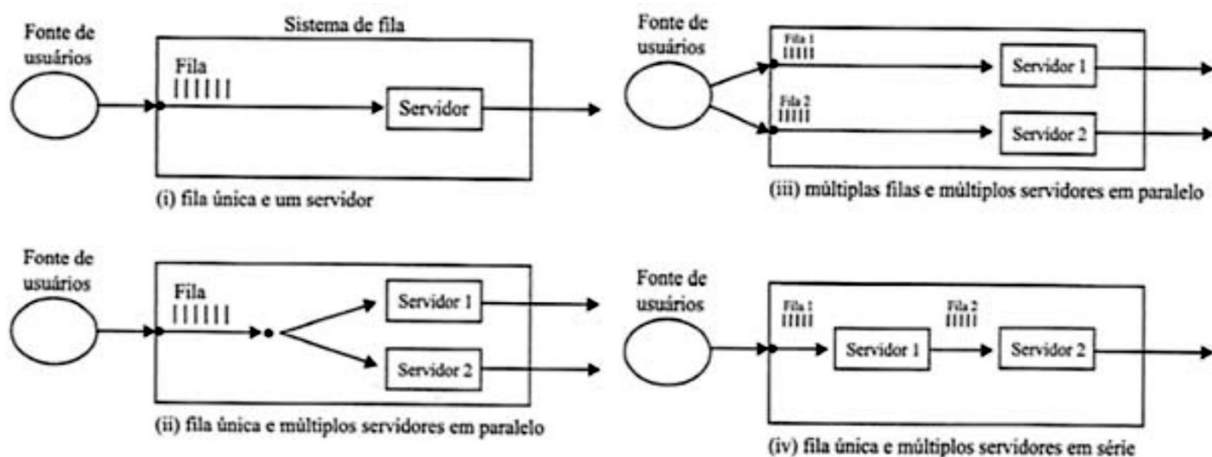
Fonte de usuários

Sistema de fila

Fila
||||||

Servidor

(i) fila única e um servidor

Fonte de usuários

Fila 1
|||||

Servidor 1

Fila 2
|||||

Servidor 2

(iii) múltiplas filas e múltiplos servidores em paralelo

Fonte de usuários

Fila
||||||

Servidor 1

Servidor 2

(ii) fila única e múltiplos servidores em paralelo

Fonte de usuários

Fila 1
|||||

Servidor 1

Fila 2
|||||

Servidor 2

(iv) fila única e múltiplos servidores em série